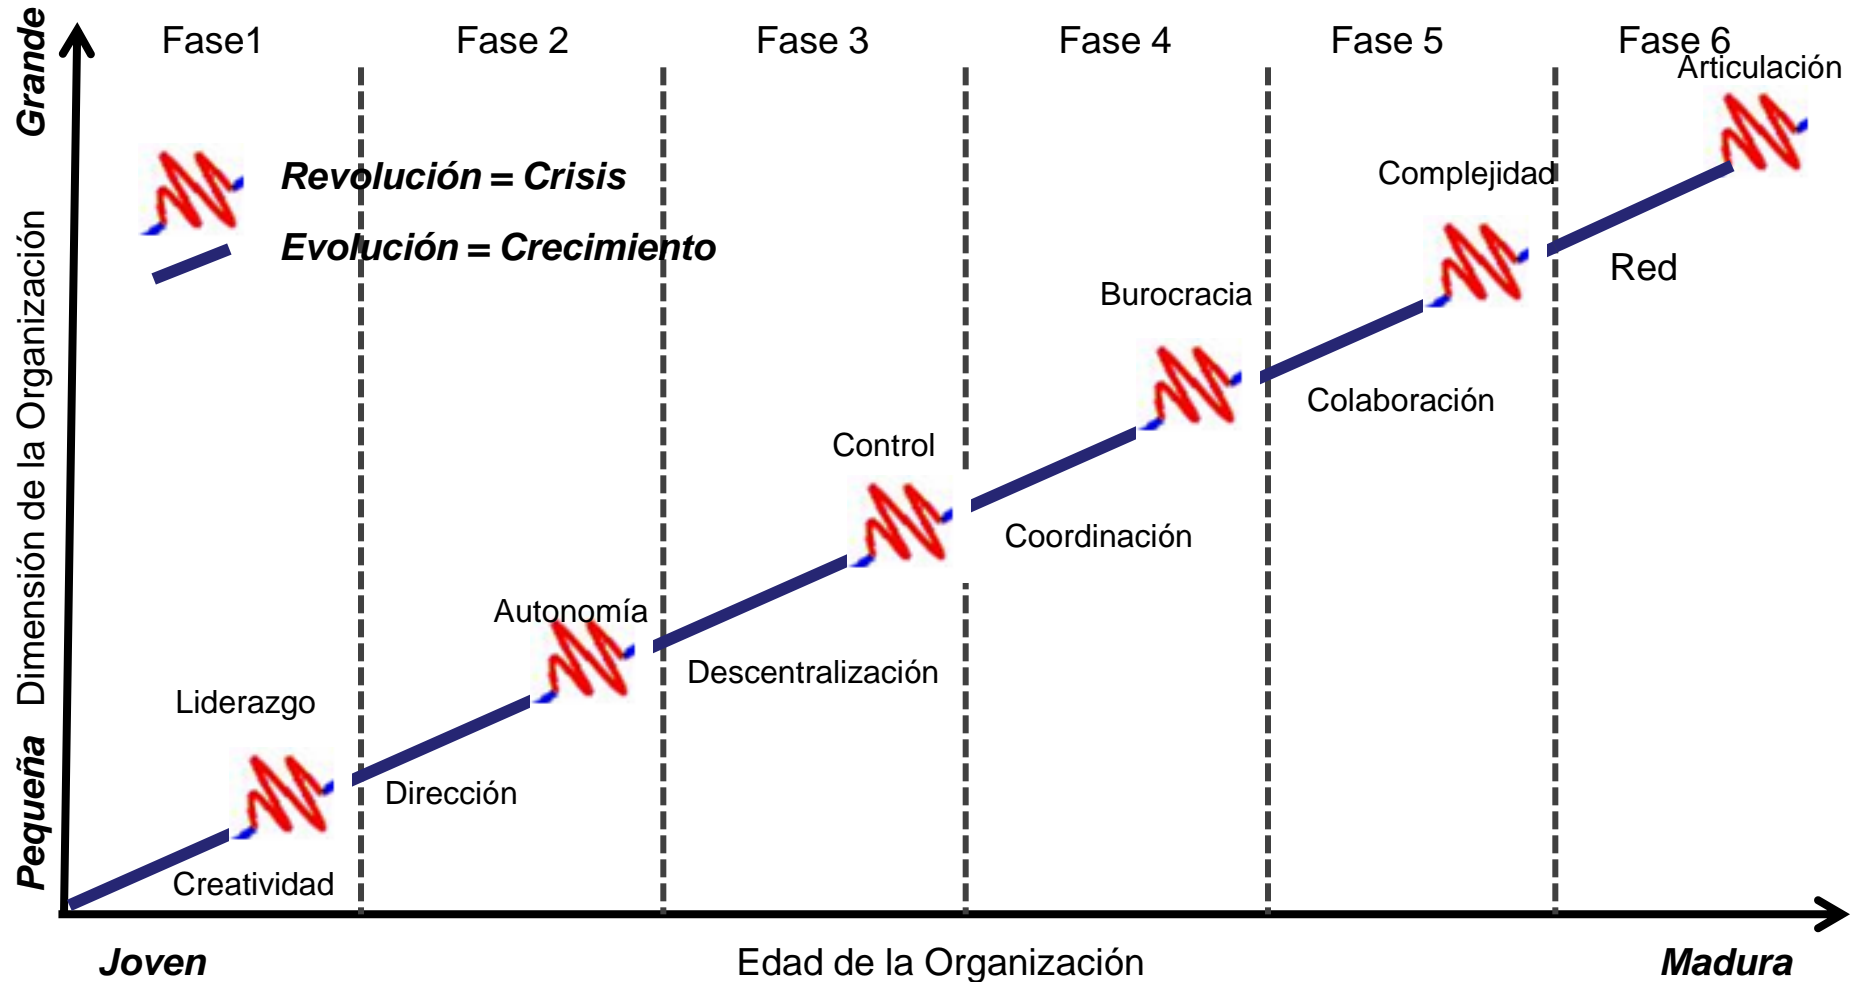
Grande

Dimensión de la Organización

Pequeña

Fase1

Fase 2

Fase 3

Fase 4

Fase 5

Fase 6

Revolución = Crisis

Evolución = Crecimiento

Articulación

Complejidad

Red

Burocracia

Colaboración

Control

Coordinación

Autonomía

Descentralización

Liderazgo

Dirección

Creatividad

Joven

Edad de la Organización

Madura